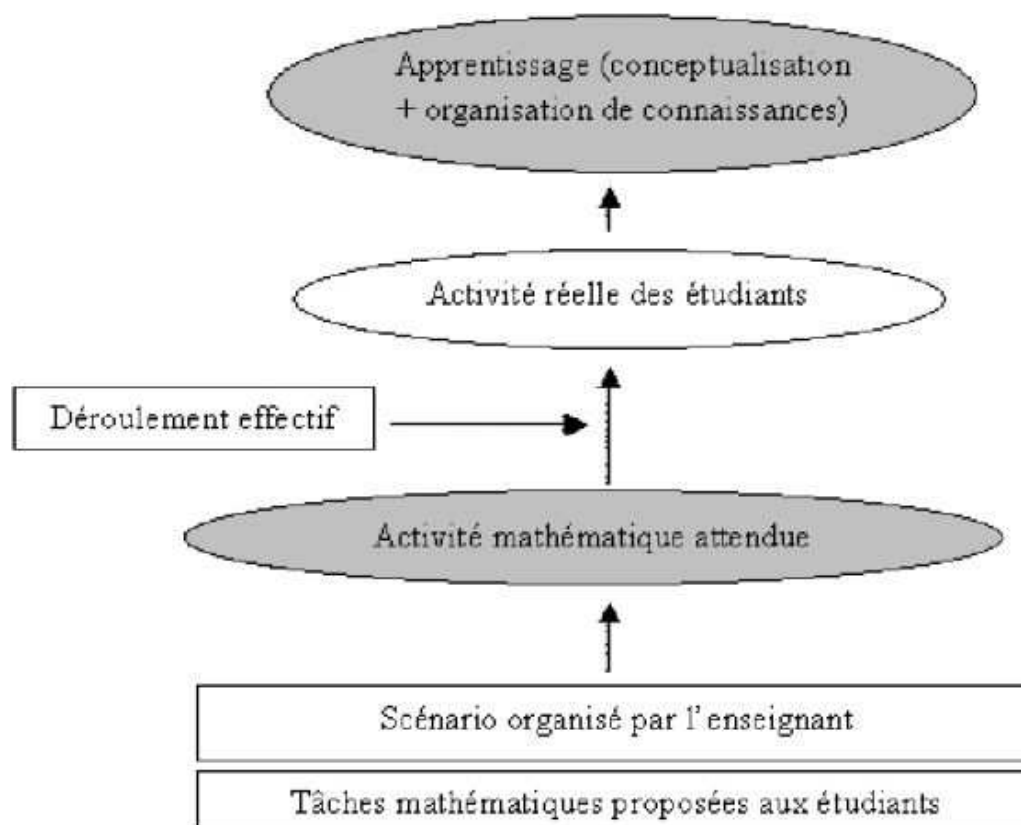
Apprentissage (conceptualisation + organisation de connaissances)

Activité réelle des étudiants

Déroulement effectif

Activité mathématique attendue

Scénario organisé par l'enseignant

Tâches mathématiques proposées aux étudiants